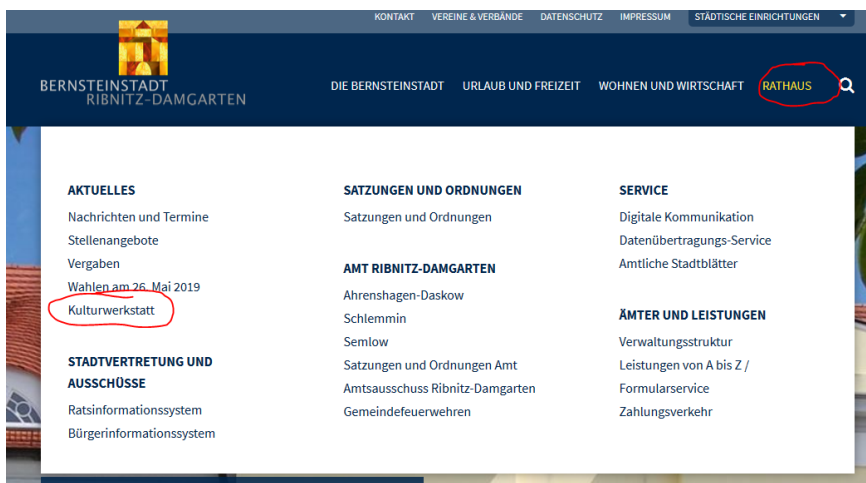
KONTAKT VEREINE & VERBÄNDE DATENSCHUTZ IMPRESSUM STÄDTISCHE EINRICHTUNGEN

BERNSTEINSTADT
RIBNITZ-DAMGARTEN

DIE BERNSTEINSTADT URLAUB UND FREIZEIT WOHNEN UND WIRTSCHAFT RATHAUS

AKTUELLES
Nachrichten und Termine
Stellenangebote
Vergaben
Wahlen am 26. Mai 2019
Kulturwerkstatt

STADTVERTRETUNG UND AUSSCHÜSSE
Ratsinformationssystem
Bürgerinformationssystem

SATZUNGEN UND ORDNUNGEN
Satzungen und Ordnungen

AMT RIBNITZ-DAMGARTEN
Ahrenshagen-Daskow
Schlemmin
Semlow
Satzungen und Ordnungen Amt
Amtsausschuss Ribnitz-Damgarten
Gemeindefeuerwehren

SERVICE
Digitale Kommunikation
Datenübertragungs-Service
Amtliche Stadtblätter

ÄMTER UND LEISTUNGEN
Verwaltungsstruktur
Leistungen von A bis Z / Formularservice
Zahlungsverkehr